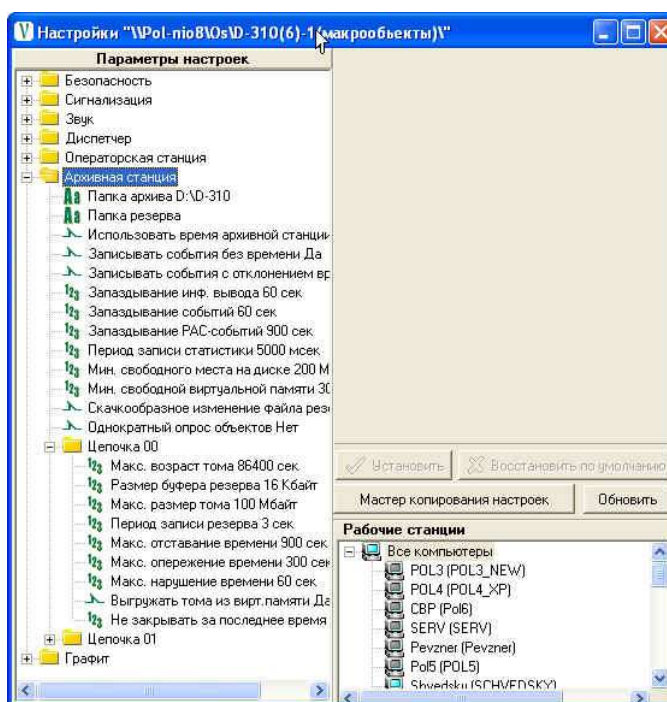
Настройки "\\Pol-nio8\Os\D-310(6)-1(макрообъекты)\"

Параметры настроек

Безопасность
Сигнализация
Звук
Диспетчер
Операторская станция
Архивная станция
Папка архива D:\D-310
Папка резерва
Использовать время архивной станци
Записывать события без времени Да
Записывать события с отклонением вр
Запаздывание инф. вывода 60 сек
Запаздывание событий 60 сек
Запаздывание РАС-событий 900 сек
Период записи статистики 5000 мсек
Мин. свободного места на диске 200 М
Мин. свободной виртуальной памяти 30
Скачкообразное изменение файла резе
Однократный опрос объектов Нет
Цепочка 00
Макс. возраст тома 86400 сек
Размер буфера резерва 16 Кбайт
Макс. размер тома 100 Мбайт
Период записи резерва 3 сек
Макс. отставание времени 900 сек
Макс. опережение времени 300 сек
Макс. нарушение времени 60 сек
Выгружать тома из вирт.памяти Да
Не закрывать за последнее время
Цепочка 01
Графит

Установить
Восстановить по умолчанию
Мастер копирования настроек
Обновить

Рабочие станции
Все компьютеры
POL3 (POL3_NEW)
POL4 (POL4_XP)
CBP (Pol6)
SERV (SERV)
Pevzner (Pevzner)
Pol5 (POL5)
Shvedsky (SCHVEDSKY)